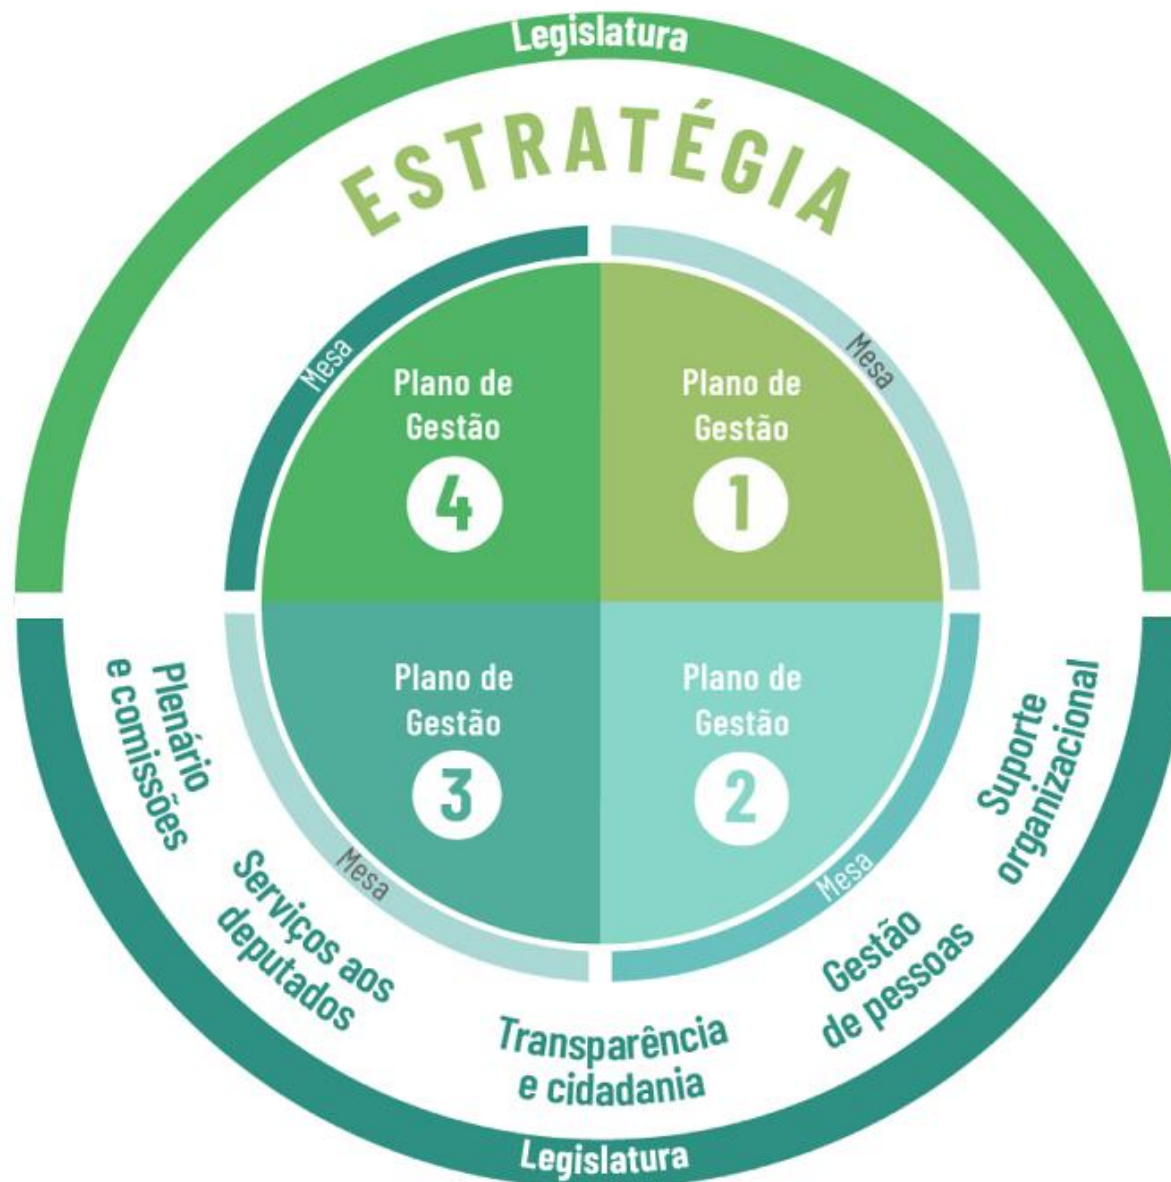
Legislatura

ESTRATÉGIA

Mesa

Plano de Gestão 4

Mesa

Plano de Gestão 1

Plano de Gestão 3

Plano de Gestão 2

Mesa

Mesa

Plenário e comissões

Serviços aos deputados

Transparência e cidadania

Gestão de pessoas

Suporte organizacional

Legislatura